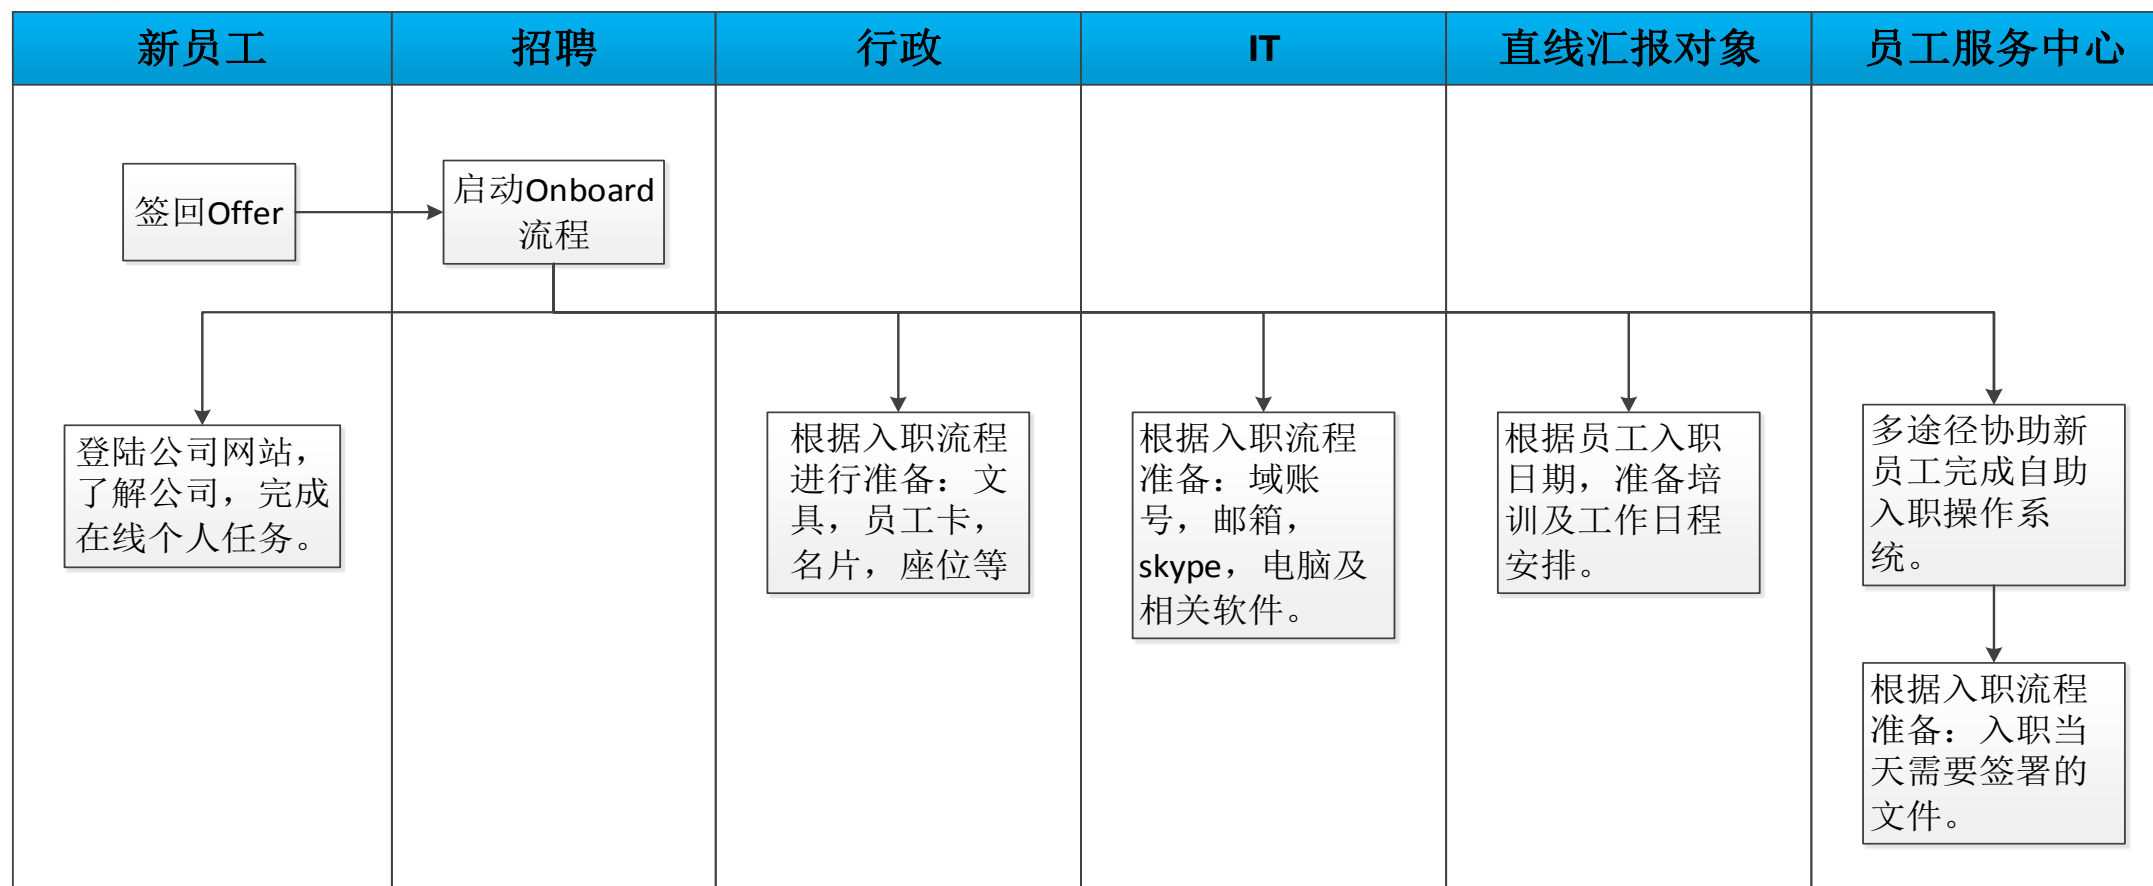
新员工

招聘

行政

IT

直线汇报对象

员工服务中心

签回Offer

启动Onboard流程

登陆公司网站，了解公司，完成在线个人任务。

根据入职流程进行准备：文具，员工卡，名片，座位等

根据入职流程准备：域账号，邮箱，skype，电脑及相关软件。

根据员工入职日期，准备培训及工作日程安排。

多途径协助新员工完成自助入职操作系统。

根据入职流程准备：入职当天需要签署的文件。